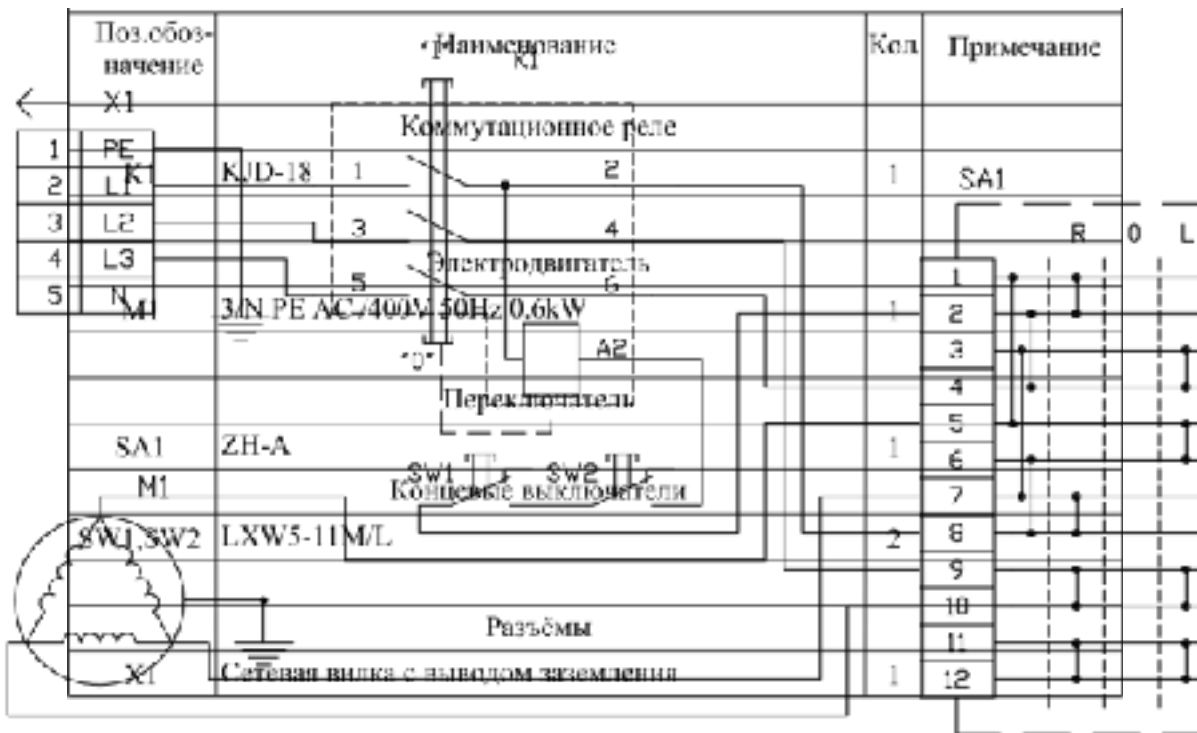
Поз.обозначение

Наименование

Кол

Примечание

X1

K1

Коммутационное реле

| 1 | PE |
|---|---|
| 2 | L1 |
| 3 | L2 |
| 4 | L3 |
| 5 | N |

K1

KJD-18

1

2

1

SA1

3

4

R

0

L

Электродвигатель

5

6

M1

3/N PE AC/400V 50Hz 0,6kW

1

"0"

A2

Переключатель

SA1

ZH-A

1

SW1

SW2

M1

Концевые выключатели

SW1,SW2

LXW5-11M/L

2

Разъёмы

X1

Сетевая вилка с выводом заземления

1

1
2
3
4
5
6
7
8
9
10
11
12